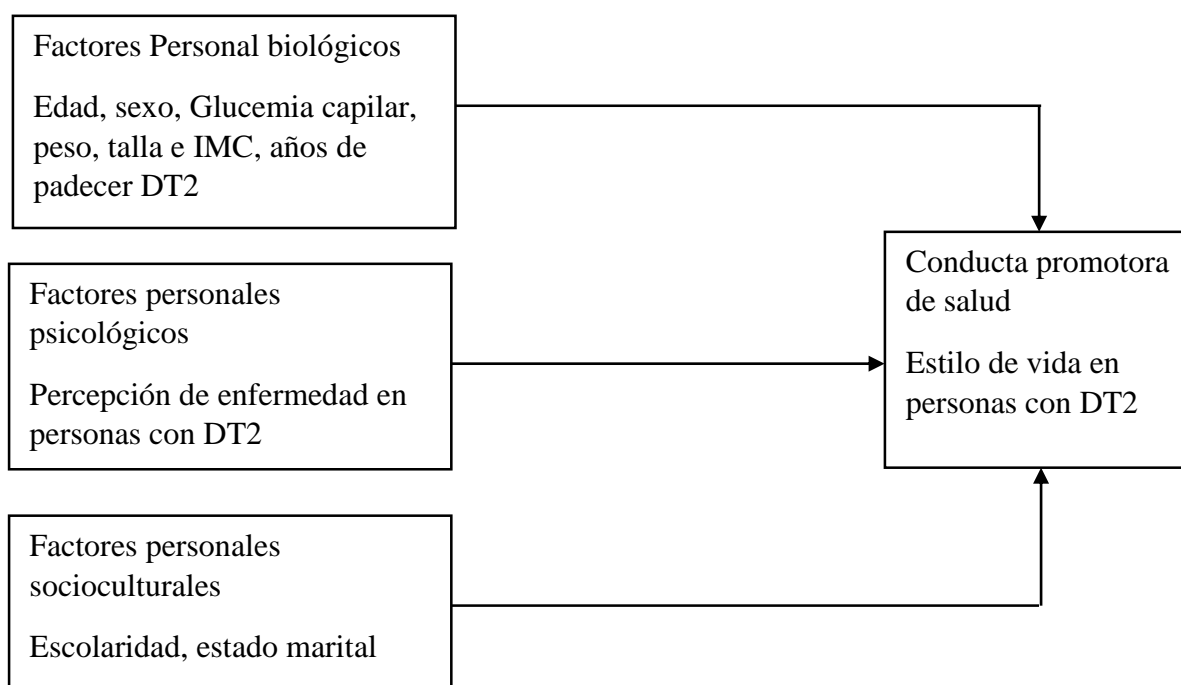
Factores Personal biológicos

Edad, sexo, Glucemia capilar, peso, talla e IMC, años de padecer DT2

Factores personales psicológicos

Percepción de enfermedad en personas con DT2

Factores personales socioculturales

Escolaridad, estado marital

Conducta promotora de salud

Estilo de vida en personas con DT2